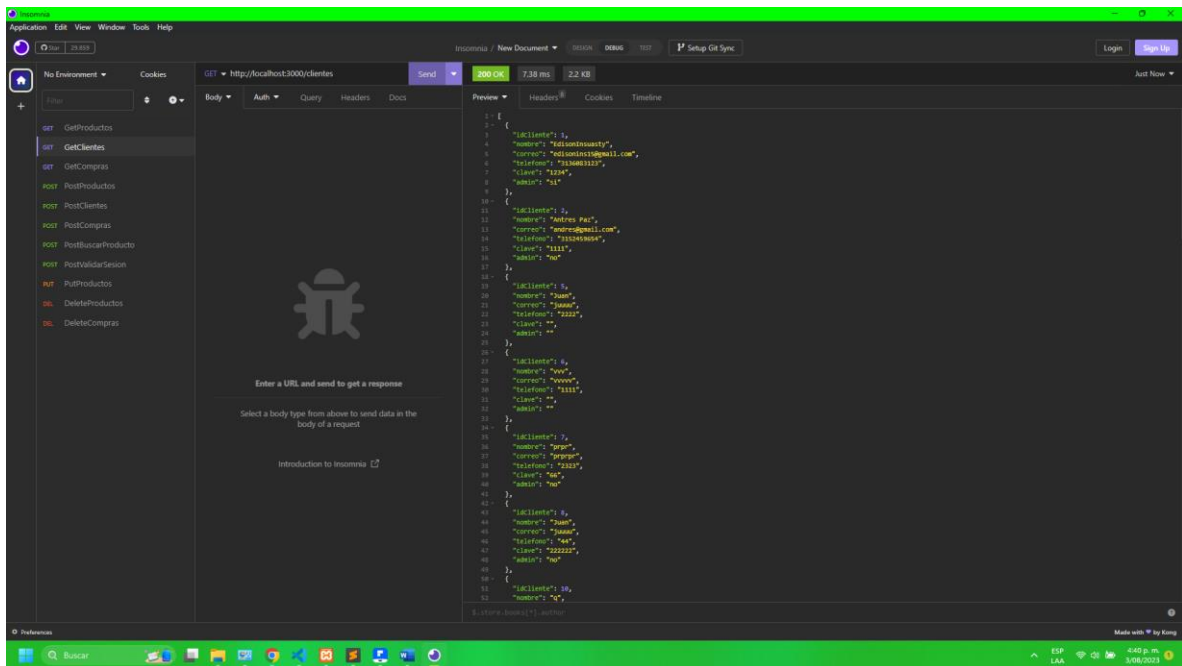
Insomnia
Application Edit View Window Tools Help
Star 29,869
Insomnia / New Document ▾ DESIGN DEBUG TEST
Setup Git Sync
Login Sign Up
No Environment ▾ Cookies
Filter
GET GetProductos
GET GetClientes
GET GetCompras
POST PostProductos
POST PostClientes
POST PostCompras
POST PostBuscarProducto
POST PostValidarSesion
PUT PutProductos
DEL DeleteProductos
DEL DeleteCompras
GET ▾ http://localhost:3000/clientes
Send
Body ▾ Auth ▾ Query Headers Docs
Enter a URL and send to get a response
Select a body type from above to send data in the body of a request
Introduction to Insomnia
200 OK 7.38 ms 2.2 KB
Just Now ▾
Preview ▾ Headers 8 Cookies Timeline
1 [
2 {
3 "idCliente": 1,
4 "nombre": "EdisonInsuasty",
5 "correo": "edisoninsi5@gmail.com",
6 "telefono": "3136083123",
7 "clave": "1234",
8 "admin": "si"
9 },
10 {
11 "idCliente": 2,
12 "nombre": "Antres Paz",
13 "correo": "andres@gmail.com",
14 "telefono": "3152459654",
15 "clave": "1111",
16 "admin": "no"
17 },
18 {
19 "idCliente": 5,
20 "nombre": "Juan",
21 "correo": "juuuu",
22 "telefono": "2222",
23 "clave": "",
24 "admin": ""
25 },
26 {
27 "idCliente": 6,
28 "nombre": "vvv",
29 "correo": "vvvvv",
30 "telefono": "1111",
31 "clave": "",
32 "admin": ""
33 },
34 {
35 "idCliente": 7,
36 "nombre": "prpr",
37 "correo": "prprpr",
38 "telefono": "2323",
39 "clave": "66",
40 "admin": "no"
41 },
42 {
43 "idCliente": 8,
44 "nombre": "Juan",
45 "correo": "juuuu",
46 "telefono": "44",
47 "clave": "222222",
48 "admin": "no"
49 },
50 {
51 "idCliente": 10,
52 "nombre": "q",
$.store.books[*].author
Preferences
Made with ♥ by Kong
Buscar
ESP LAA 4:40 p. m. 3/08/2023